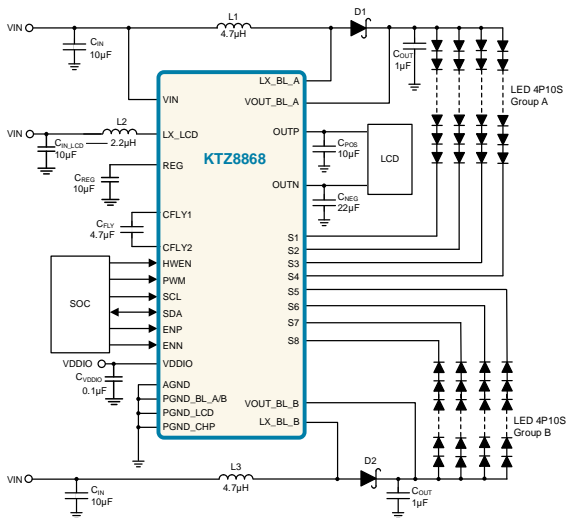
VIN
L1
4.7μH
D1
$C_{IN}$
10μF
$C_{OUT}$
1μF
LED 4P10S
Group A
LX_BL_A
VIN
VOUT_BL_A
VIN
L2
2.2μH
LX_LCD
$C_{IN\_LCD}$
10μF
OUTP
KTZ8868
$C_{POS}$
10μF
LCD
REG
$C_{REG}$
10μF
OUTN
$C_{NEG}$
22μF
CFLY1
$C_{FLY}$
4.7μF
CFLY2
S1
S2
HWEN
S3
S4
PWM
S5
SOC
SCL
S6
SDA
S7
ENP
S8
ENN
VDDIO
VDDIO
$C_{VDDIO}$
0.1μF
AGND
PGND_BL_A/B
PGND_LCD
PGND_CHP
VOUT_BL_B
LX_BL_B
LED 4P10S
Group B
VIN
L3
4.7μH
D2
$C_{IN}$
10μF
$C_{OUT}$
1μF